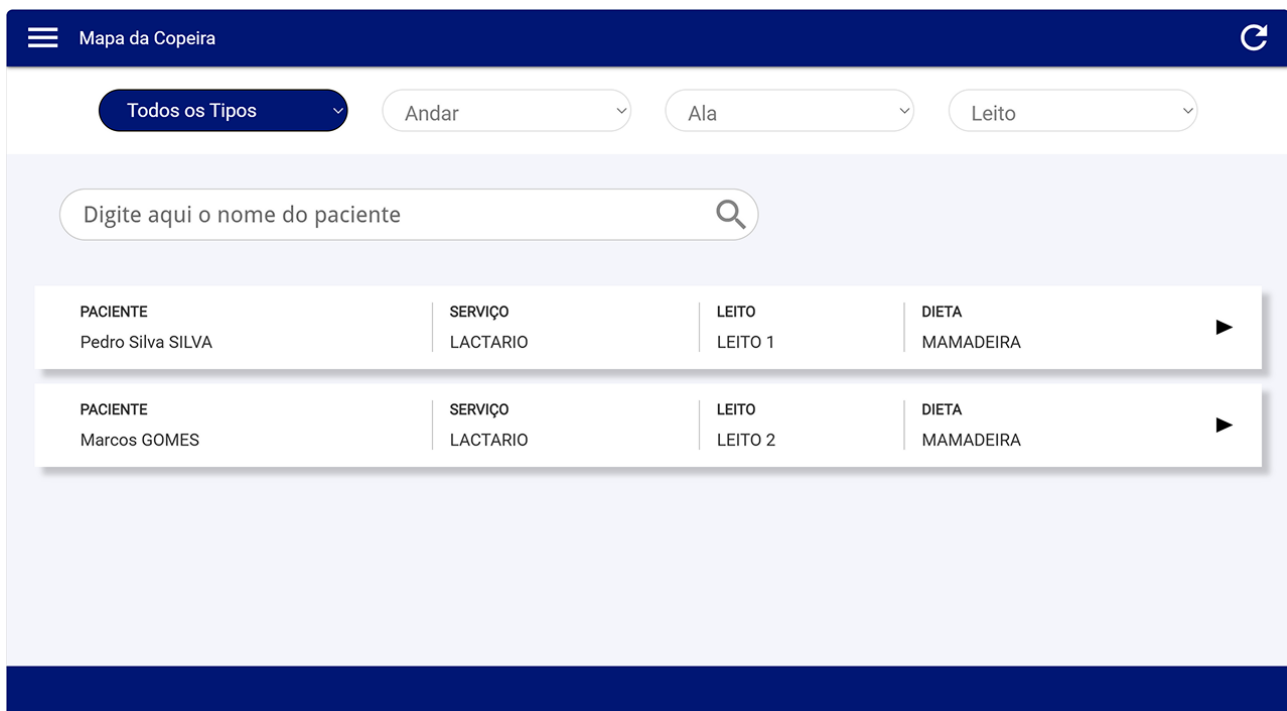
Mapa da Copeira

Todos os Tipos
Andar
Ala
Leito

Digite aqui o nome do paciente

| PACIENTE | SERVIÇO | LEITO | DIETA |
|---|---|---|---|
| Pedro Silva SILVA | LACTARIO | LEITO 1 | MAMADEIRA |

| PACIENTE | SERVIÇO | LEITO | DIETA |
|---|---|---|---|
| Marcos GOMES | LACTARIO | LEITO 2 | MAMADEIRA |